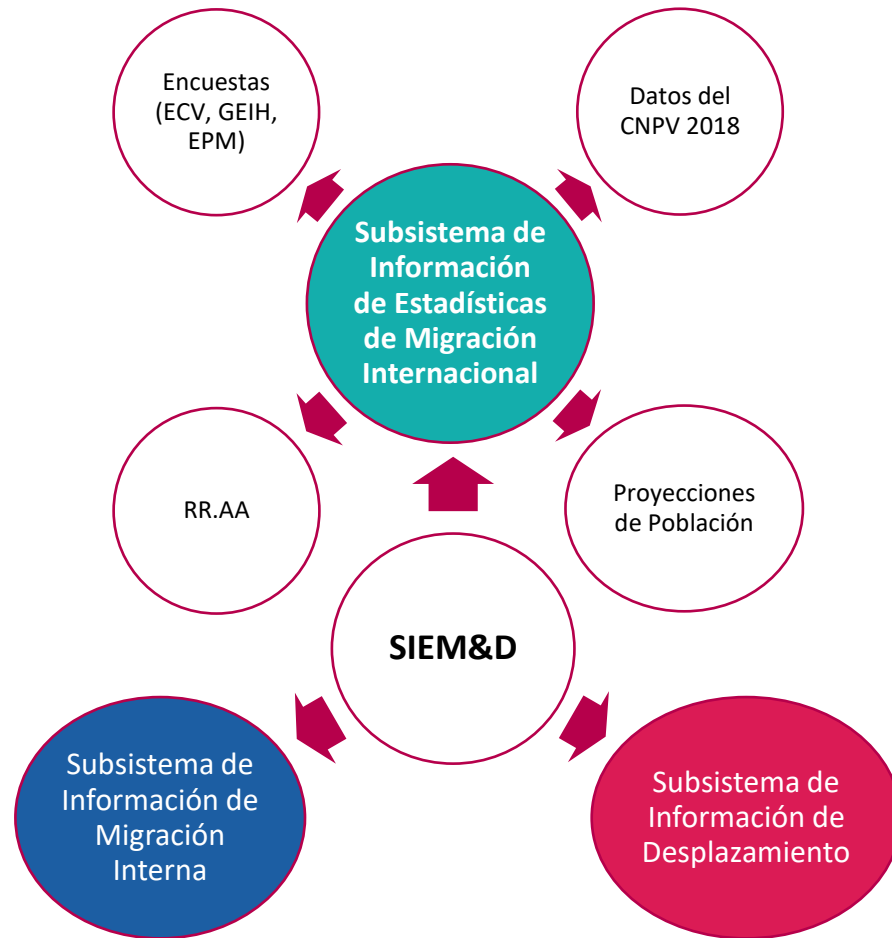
Encuestas (ECV, GEIH, EPM)

Datos del CNPV 2018

Subsistema de Información de Estadísticas de Migración Internacional

RR.AA

Proyecciones de Población

SIEM&D

Subsistema de Información de Migración Interna

Subsistema de Información de Desplazamiento